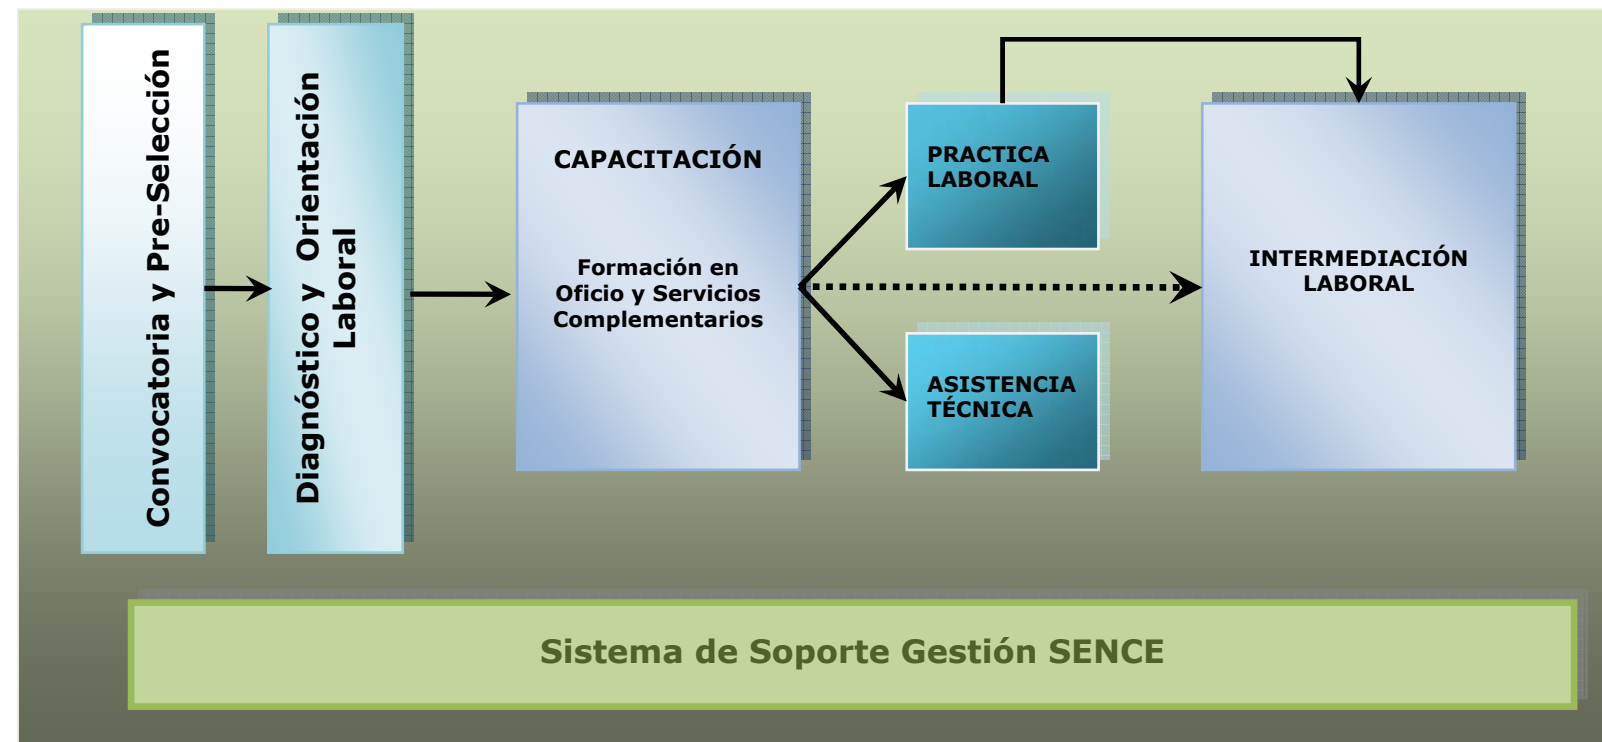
Convocatoria y Pre-Selección

Diagnóstico y Orientación Laboral

CAPACITACIÓN

Formación en Oficio y Servicios Complementarios

PRACTICA LABORAL

ASISTENCIA TÉCNICA

INTERMEDIACIÓN LABORAL

Sistema de Soporte Gestión SENCE